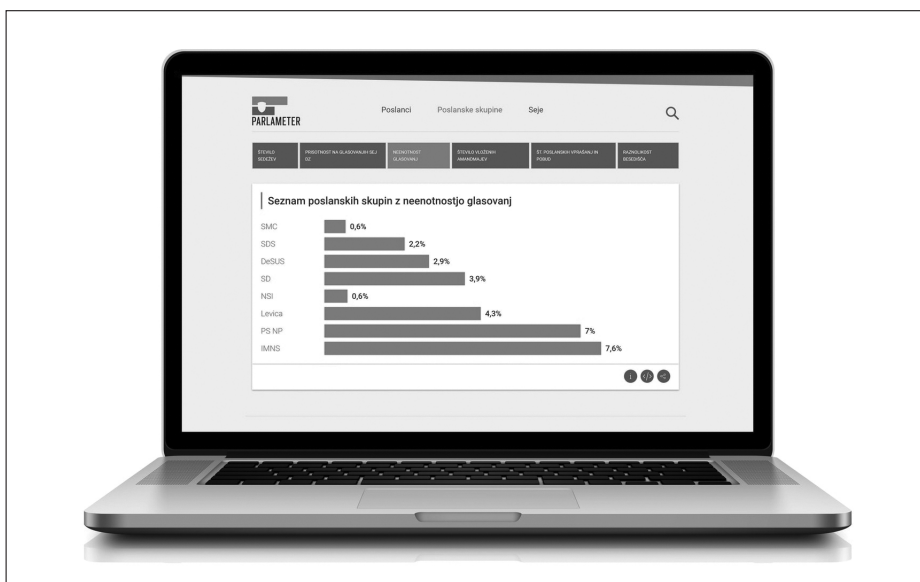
PARLAMETER

Poslanci Poslanske skupine Seje

ŠTEVILO SEDEŽEV | PRISOTNOST NA GLASOVANJIH SEJ DZ | NEENOTNOST GLASOVANJ | ŠTEVILO VLOŽENIH AMANDMAJEV | ŠT. POSLANSKIH VPRAŠANJ IN POBUD | RAZNOLIKOST BESEDIŠČA

Seznam poslanskih skupin z neenotnostjo glasovanj

SMC 0,6%
SDS 2,2%
DeSUS 2,9%
SD 3,9%
NSi 0,6%
Levica 4,3%
PS NP 7%
IMNS 7,6%